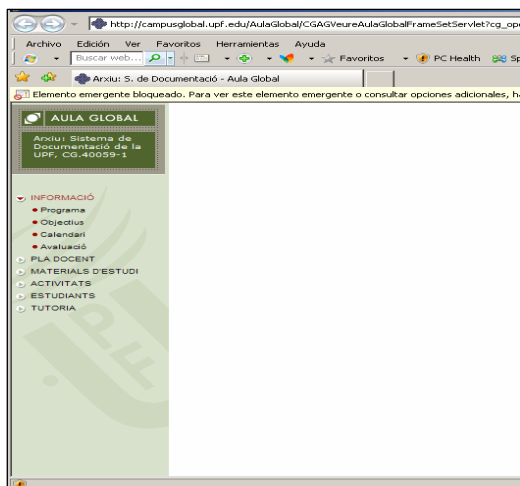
http://campusglobal.upf.edu/AulaGlobal/CGAGVeureAulaGlobalFrameSetServlet?cg_op

Archivo Edición Ver Favoritos Herramientas Ayuda

Buscar web... Favoritos PC Health Sp

Arxiu: S. de Documentació - Aula Global

Elemento emergente bloqueado. Para ver este elemento emergente o consultar opciones adicionales, h

AULA GLOBAL

Arxiu: Sistema de Documentació de la UPF, CG.40059-1

INFORMACIÓ
Programa
Objectius
Calendari
Avaluació
PLA DOCENT
MATERIALS D'ESTUDI
ACTIVITATS
ESTUDIANTS
TUTORIA

UPF